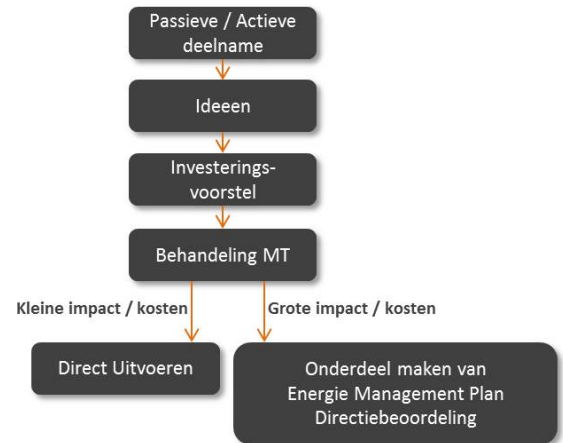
Passieve / Actieve deelname

Ideeen

Investeringsvoorstel

Behandeling MT

Kleine impact / kosten

Grote impact / kosten

Direct Uitvoeren

Onderdeel maken van Energie Management Plan Directiebeoordeling